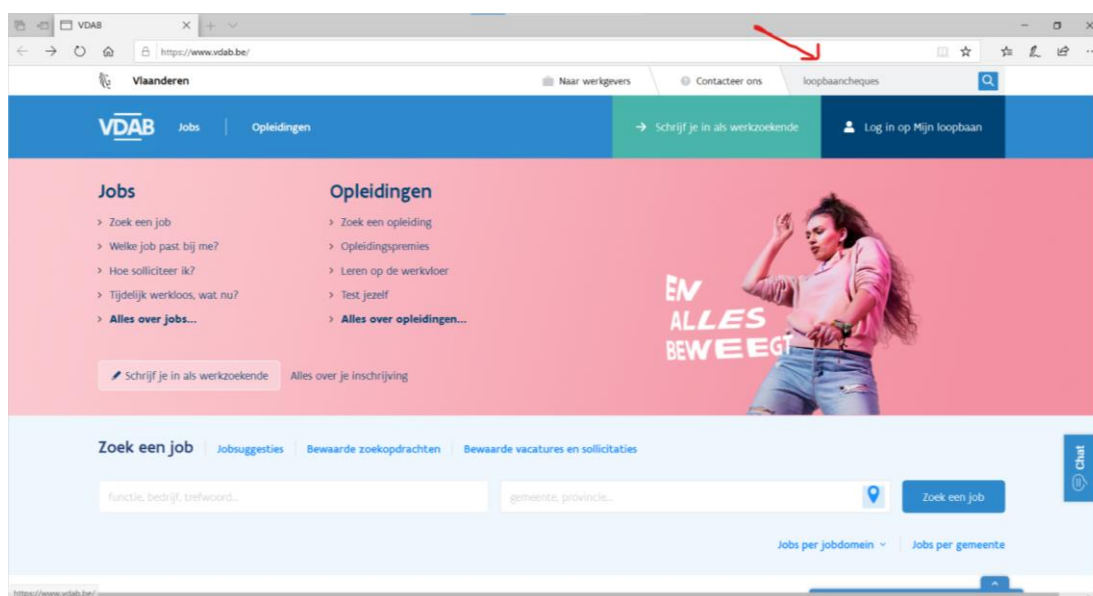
VDAB

https://www.vdab.be/

Vlaanderen

Naar werkgevers

Contacteer ons

loopbaancheques

VDAB

Jobs

Opleidingen

Schrijf je in als werkzoekende

Log in op Mijn loopbaan

Jobs

> Zoek een job

> Welke job past bij me?

> Hoe solliciteer ik?

> Tijdelijk werkloos, wat nu?

> Alles over jobs...

Opleidingen

> Zoek een opleiding

> Opleidingspremies

> Leren op de werkvloer

> Test jezelf

> Alles over opleidingen...

EN ALLES BEWEEGT

Schrijf je in als werkzoekende

Alles over je inschrijving

Zoek een job

Jobsuggesties

Bewaarde zoekopdrachten

Bewaarde vacatures en sollicitaties

functie, bedrijf, trefwoord...

gemeente, provincie...

Zoek een job

Jobs per jobdomein

Jobs per gemeente

Chat

https://www.vdab.be/